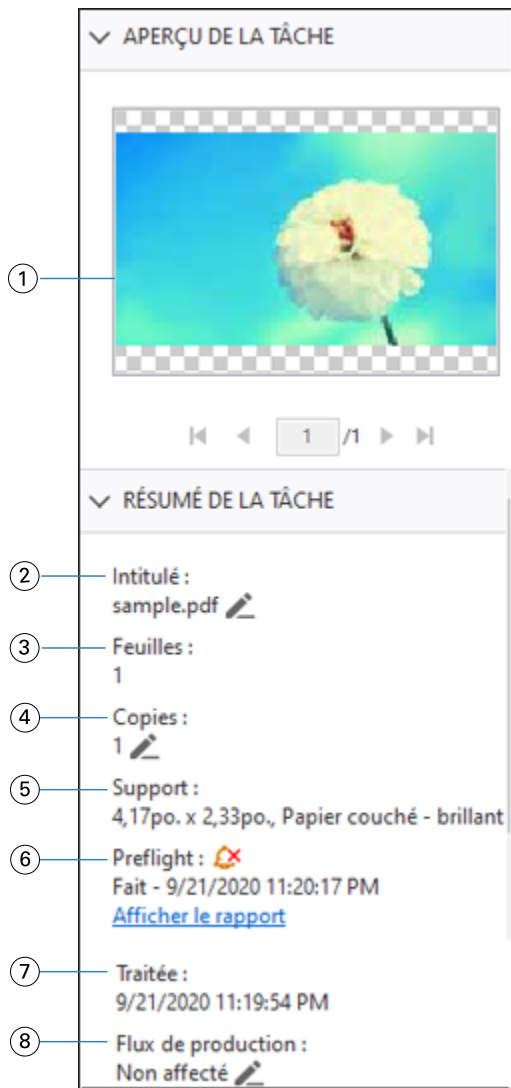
APERÇU DE LA TÂCHE

1

1 /1

RÉSUMÉ DE LA TÂCHE

2 Intitulé :
sample.pdf

3 Feuilles :
1

4 Copies :
1

5 Support :
4,17po. x 2,33po., Papier couché - brillant

6 Preflight :
Fait - 9/21/2020 11:20:17 PM
Afficher le rapport

7 Traitée :
9/21/2020 11:19:54 PM

8 Flux de production :
Non affecté